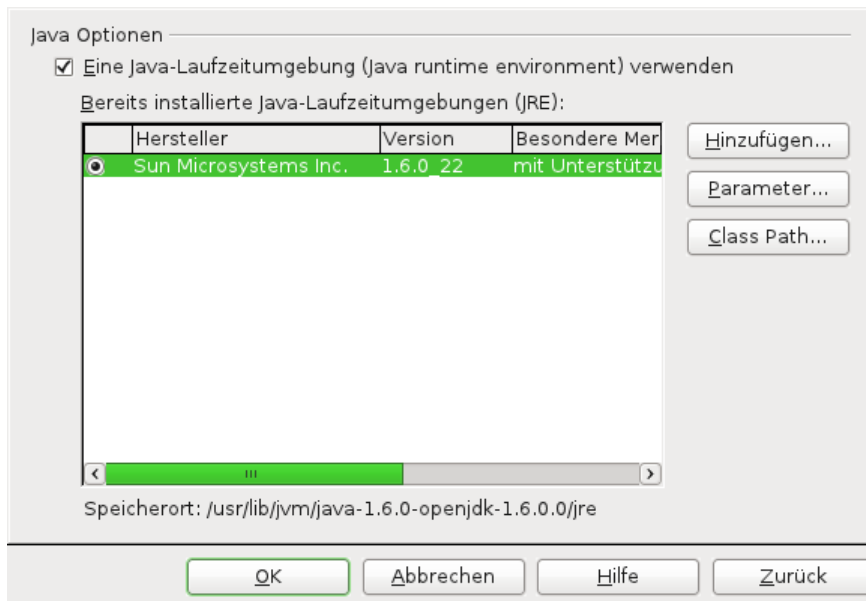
Java Optionen

☑ Eine Java-Laufzeitumgebung (Java runtime environment) verwenden

Bereits installierte Java-Laufzeitumgebungen (JRE):

| | Hersteller | Version | Besondere Mer |
|---|---|---|---|
| ◉ | Sun Microsystems Inc. | 1.6.0_22 | mit Unterstützu |

Hinzufügen...

Parameter...

Class Path...

Speicherort: /usr/lib/jvm/java-1.6.0-openjdk-1.6.0.0/jre

OK | Abbrechen | Hilfe | Zurück